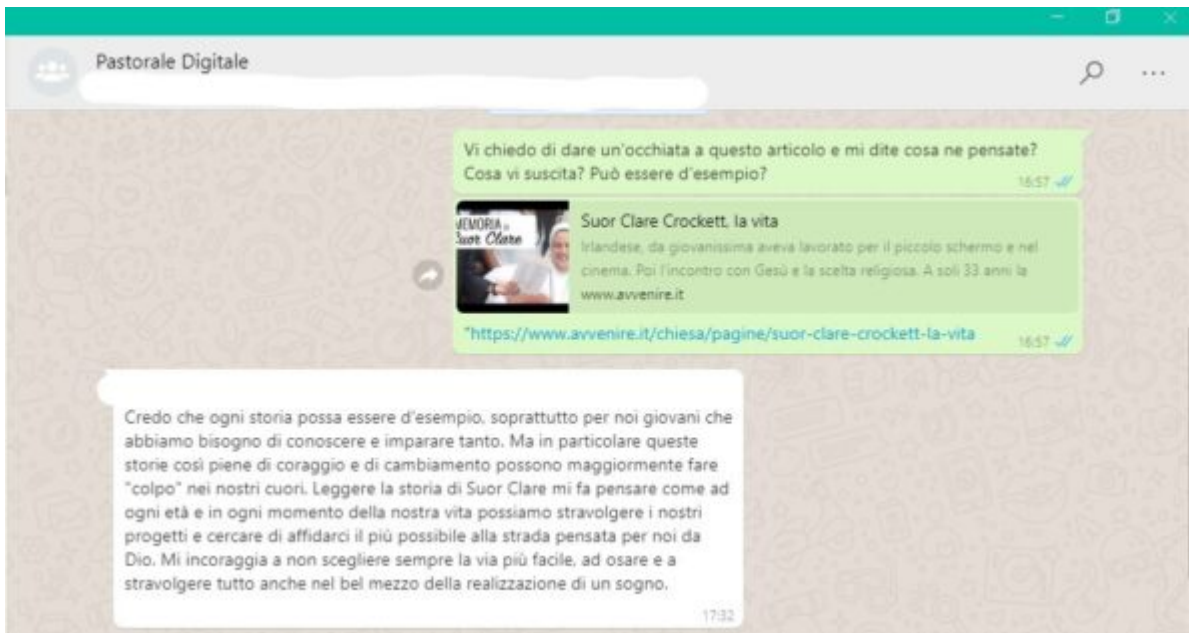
Pastorale Digitale

Vi chiedo di dare un'occhiata a questo articolo e mi dite cosa ne pensate? Cosa vi suscita? Può essere d'esempio?
16:57

MEMORIA di Suor Clare

Suor Clare Crockett, la vita
Irlandese, da giovanissima aveva lavorato per il piccolo schermo e nel cinema. Poi l'incontro con Gesù e la scelta religiosa. A soli 33 anni la
www.avvenire.it

"https://www.avvenire.it/chiesa/pagine/suor-clare-crockett-la-vita
16:57

Credo che ogni storia possa essere d'esempio, soprattutto per noi giovani che abbiamo bisogno di conoscere e imparare tanto. Ma in particolare queste storie così piene di coraggio e di cambiamento possono maggiormente fare "colpo" nei nostri cuori. Leggere la storia di Suor Clare mi fa pensare come ad ogni età e in ogni momento della nostra vita possiamo stravolgere i nostri progetti e cercare di affidarci il più possibile alla strada pensata per noi da Dio. Mi incoraggia a non scegliere sempre la via più facile, ad osare e a stravolgere tutto anche nel bel mezzo della realizzazione di un sogno.
17:32